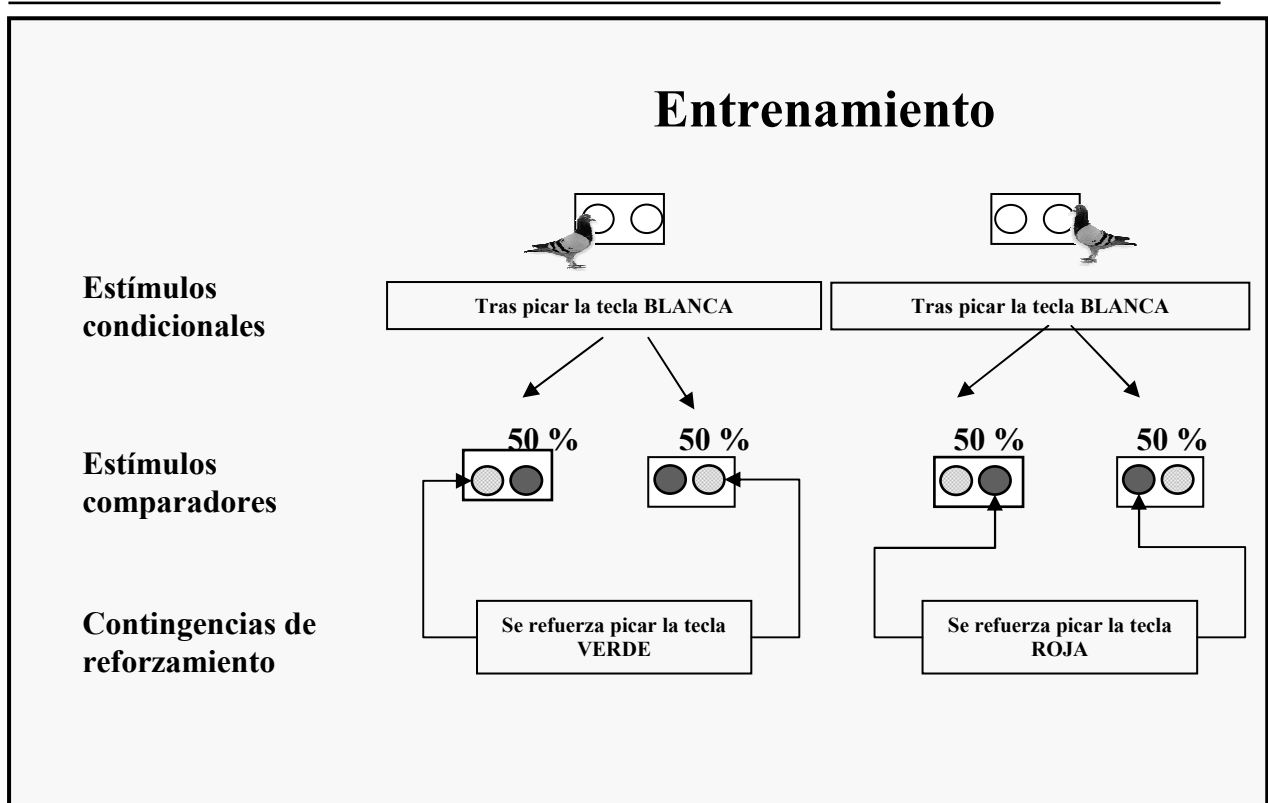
Entrenamiento

Estímulos condicionales

Tras picar la tecla BLANCA

Tras picar la tecla BLANCA

Estímulos comparadores

50 %

50 %

50 %

50 %

Contingencias de reforzamiento

Se refuerza picar la tecla VERDE

Se refuerza picar la tecla ROJA